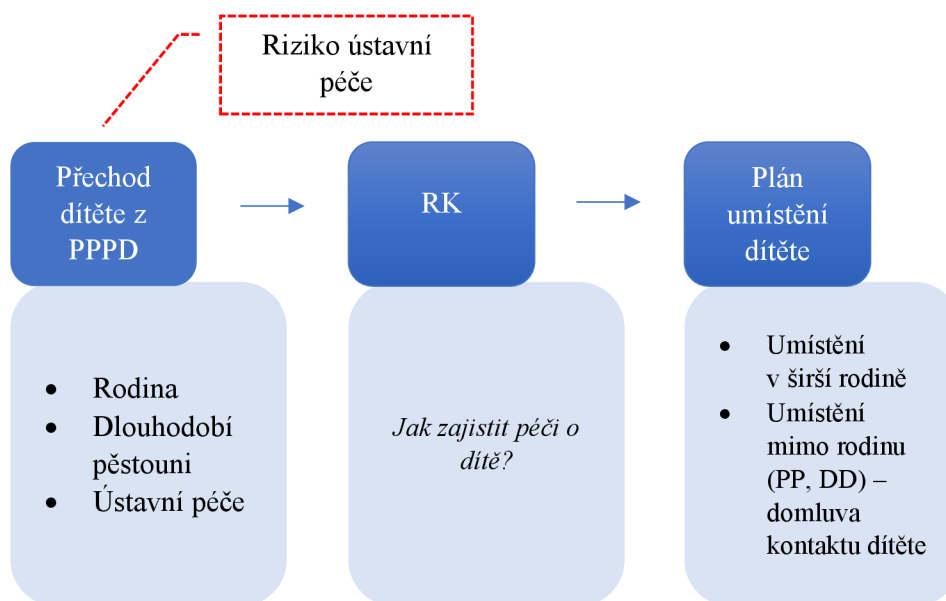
Riziko ústavní péče

Přechod dítěte z PPPD

RK

Plán umístění dítěte

- Rodina
- Dlouhodobí pěstouni
- Ústavní péče

*Jak zajistit péči o dítě?*

- Umístění v širší rodině
- Umístění mimo rodinu (PP, DD) – domluva kontaktu dítěte